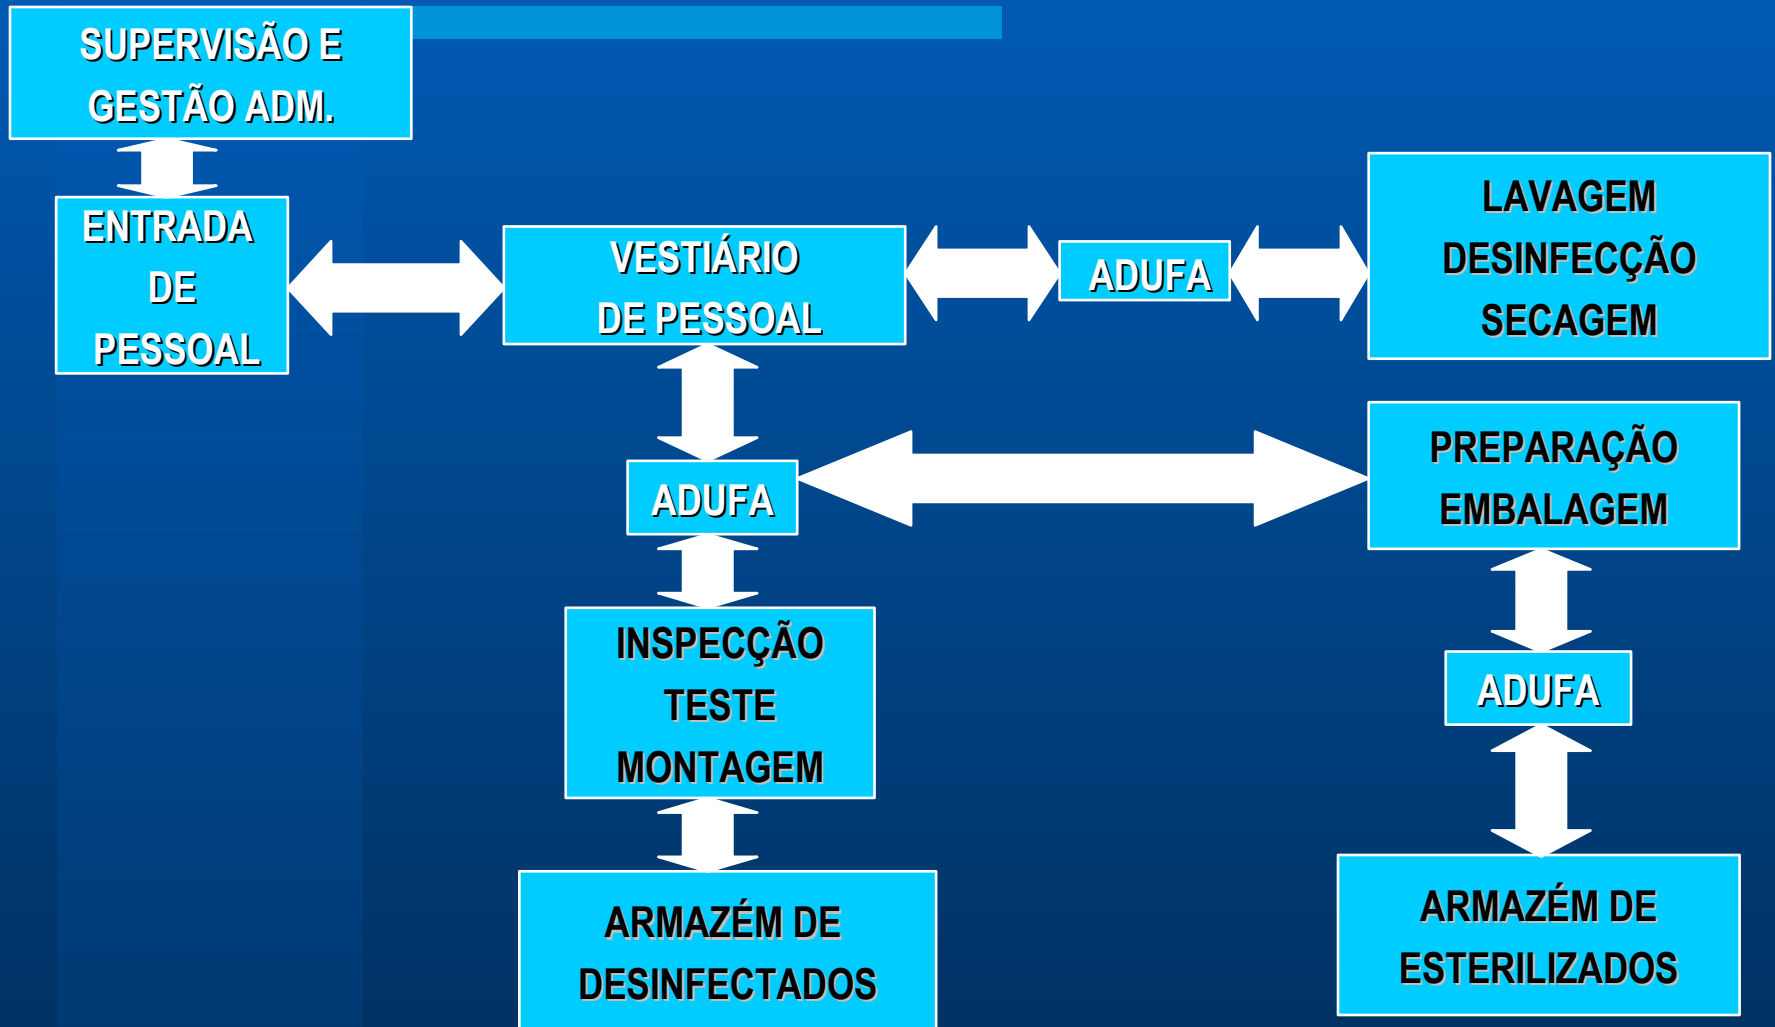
SUPERVISÃO E GESTÃO ADM.

ENTRADA DE PESSOAL

VESTIÁRIO DE PESSOAL

ADUFA

LAVAGEM DESINFECÇÃO SECAGEM

ADUFA

PREPARAÇÃO EMBALAGEM

INSPECÇÃO TESTE MONTAGEM

ADUFA

ARMAZÉM DE DESINFECTADOS

ARMAZÉM DE ESTERILIZADOS